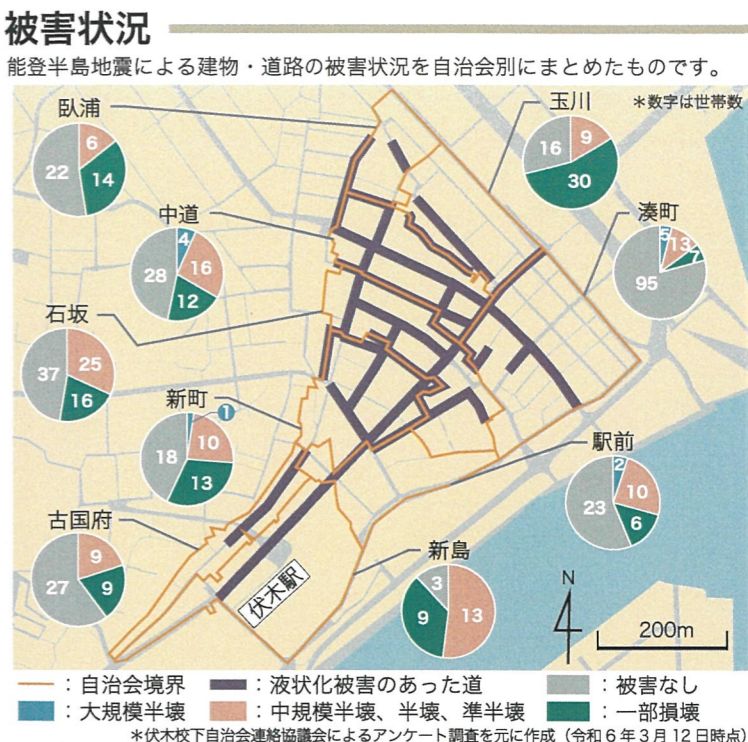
被害状況

能登半島地震による建物・道路の被害状況を自治会別にまとめたものです。

＊数字は世帯数

臥浦
6
22
14

玉川
9
16
30

中道
4
16
28
12

湊町
3
13
7
95

石坂
25
37
16

新町
1
10
18
13

駅前
2
10
23
6

古国府
9
27
9

新島
3
13
9

伏木駅

N

200m

：自治会境界
：液状化被害のあった道
：被害なし
：大規模半壊
：中規模半壊、半壊、準半壊
：一部損壊

＊伏木校下自治会連絡協議会によるアンケート調査を元に作成（令和６年３月１２日時点）